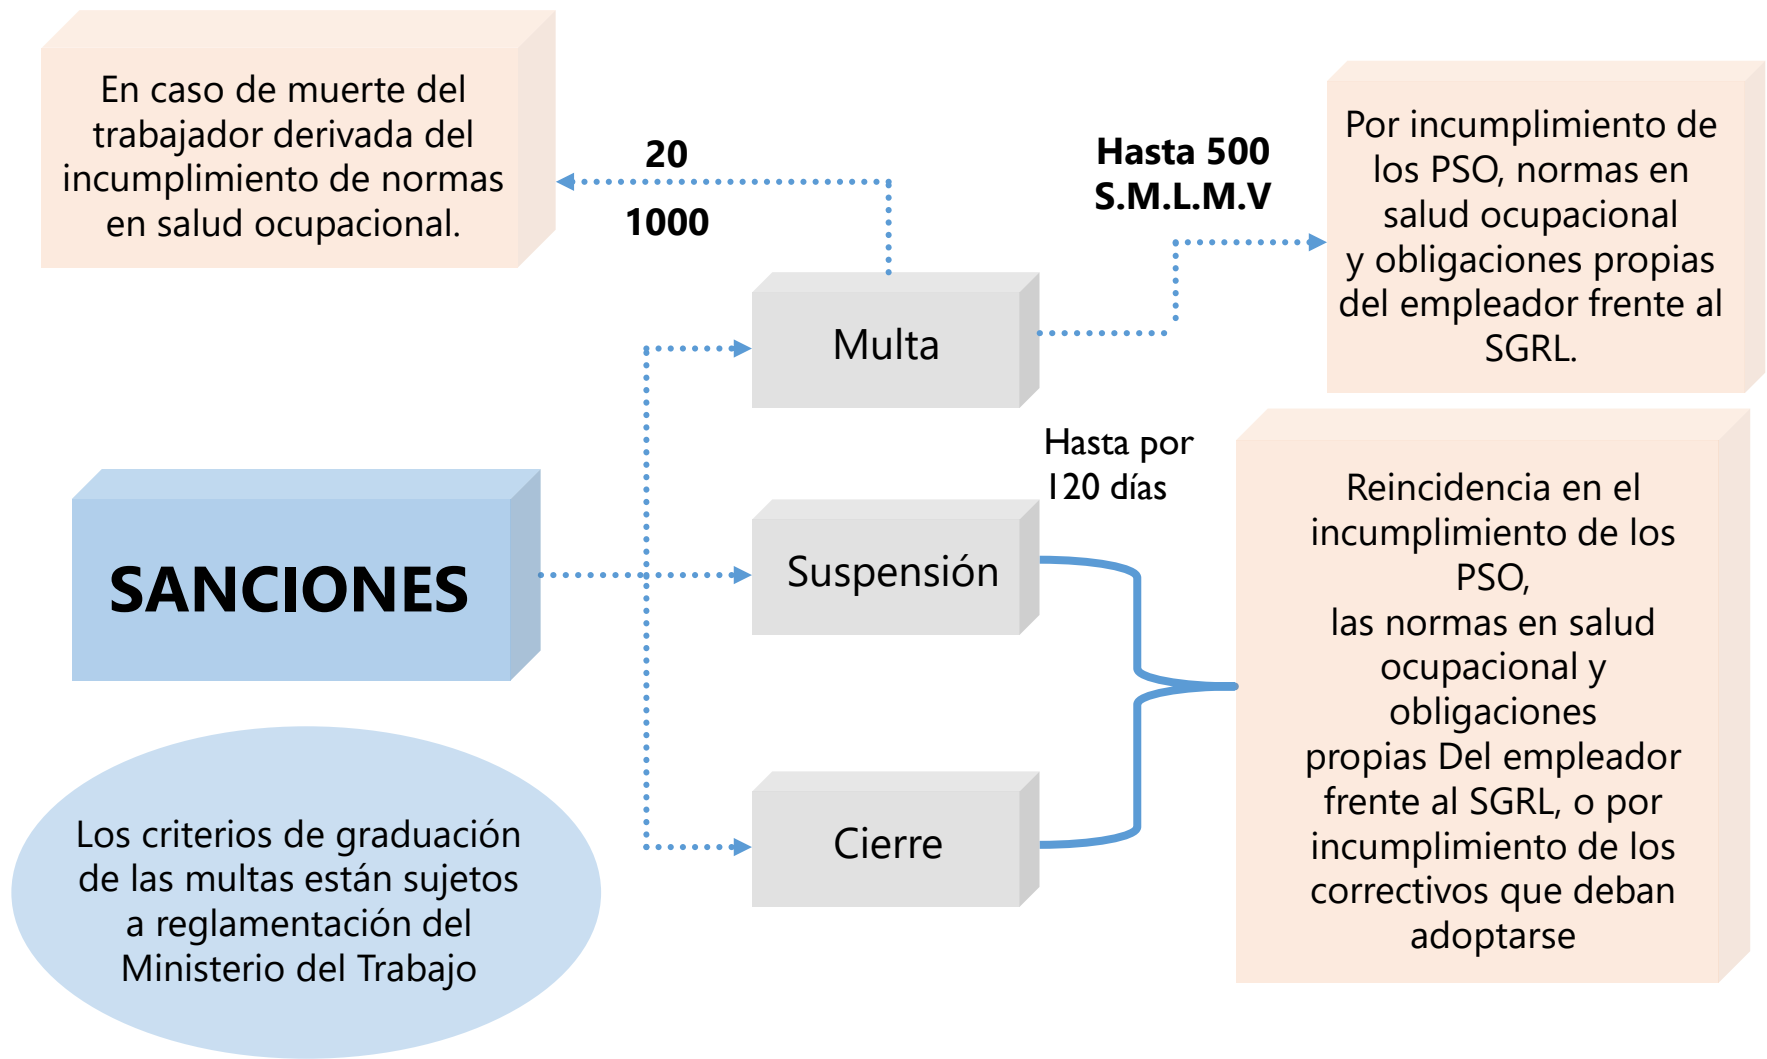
En caso de muerte del trabajador derivada del incumplimiento de normas en salud ocupacional.

20

1000

Hasta 500 S.M.L.M.V

Por incumplimiento de los PSO, normas en salud ocupacional y obligaciones propias del empleador frente al SGRL.

Multa

SANCIONES

Hasta por 120 días

Suspensión

Cierre

Reincidencia en el incumplimiento de los PSO,
las normas en salud ocupacional y obligaciones
propias Del empleador frente al SGRL, o por incumplimiento de los correctivos que deban adoptarse

Los criterios de graduación de las multas están sujetos a reglamentación del Ministerio del Trabajo